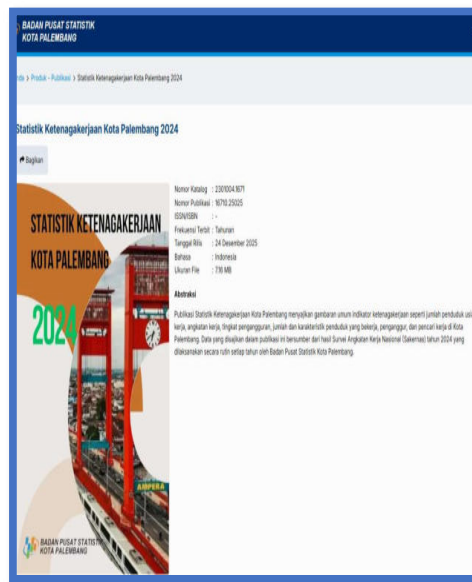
BADAN PUSAT STATISTIK
KOTA PALEMBANG

nda > Produk - Publikasi > Statistik Ketenagakerjaan Kota Palembang 2024

Statistik Ketenagakerjaan Kota Palembang 2024

Bagikan

STATISTIK KETENAGAKERJAAN KOTA PALEMBANG 2024

AMPERA

BADAN PUSAT STATISTIK KOTA PALEMBANG

Nomor Katalog : 2301004.1671
Nomor Publikasi : 16710.25025
ISSN/ISBN : -
Frekuensi Terbit : Tahunan
Tanggal Rilis : 24 Desember 2025
Bahasa : Indonesia
Ukuran File : 7.16 MB

Abstraksi

Publikasi Statistik Ketenagakerjaan Kota Palembang menyajikan gambaran umum indikator ketenagakerjaan seperti jumlah penduduk usi kerja, angkatan kerja, tingkat pengangguran, jumlah dan karakteristik penduduk yang bekerja, penganggur, dan pencari kerja di Kota Palembang. Data yang disajikan dalam publikasi ini bersumber dari hasil Survei Angkatan Kerja Nasional (Sakernas) tahun 2024 yang dilaksanakan secara rutin setiap tahun oleh Badan Pusat Statistik Kota Palembang.